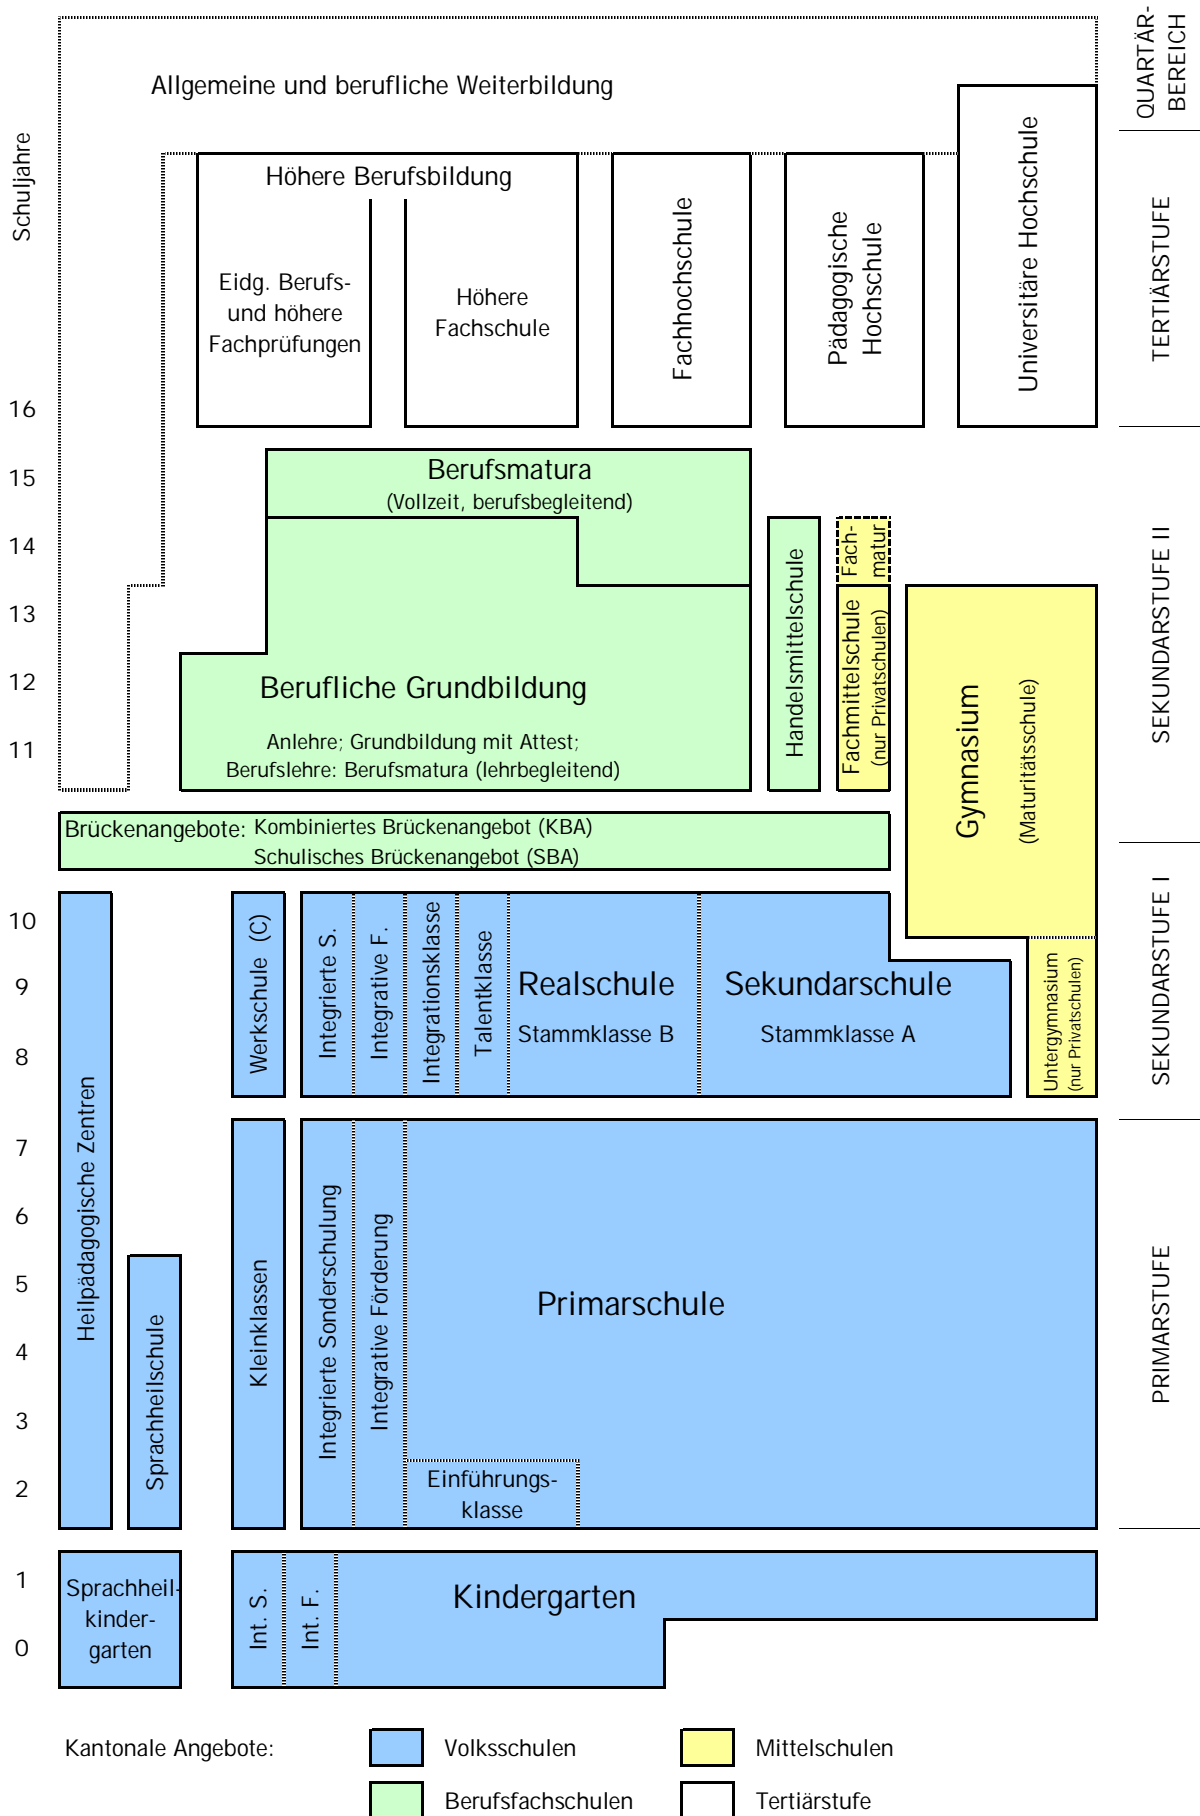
Allgemeine und berufliche Weiterbildung

QUARTÄR-BEREICH

Schuljahre

Höhere Berufsbildung

Eidg. Berufs- und höhere Fachprüfungen

Höhere Fachschule

Fachhochschule

Pädagogische Hochschule

Universitäre Hochschule

TERTIÄRSTUFE

16

15

14

13

12

11

Berufsmatura
(Vollzeit, berufsbegleitend)

Berufliche Grundbildung

Anlehre; Grundbildung mit Attest;
Berufslehre: Berufsmatura (lehrbegleitend)

Handelsmittelschule

Fach-matur

Fachmittelschule
(nur Privatschulen)

Gymnasium
(Maturitätsschule)

SEKUNDARSTUFE II

Brückenangebote: Kombiniertes Brückenangebot (KBA)
Schulisches Brückenangebot (SBA)

10

9

8

Werkschule (C)

Integrierte S.

Integrative F.

Integrationsklasse

Talentklasse

Realschule
Stammklasse B

Sekundarschule
Stammklasse A

Untergymnasium
(nur Privatschulen)

SEKUNDARSTUFE I

7

6

5

4

3

2

Heilpädagogische Zentren

Sprachheilschule

Kleinklassen

Integrierte Sonderschulung

Integrative Förderung

Primarschule

Einführungs-klasse

PRIMARSTUFE

1

0

Sprachheil-kinder-garten

Int. S.

Int. F.

Kindergarten

Kantonale Angebote:

Volksschulen

Mittelschulen

Berufsfachschulen

Tertiärstufe